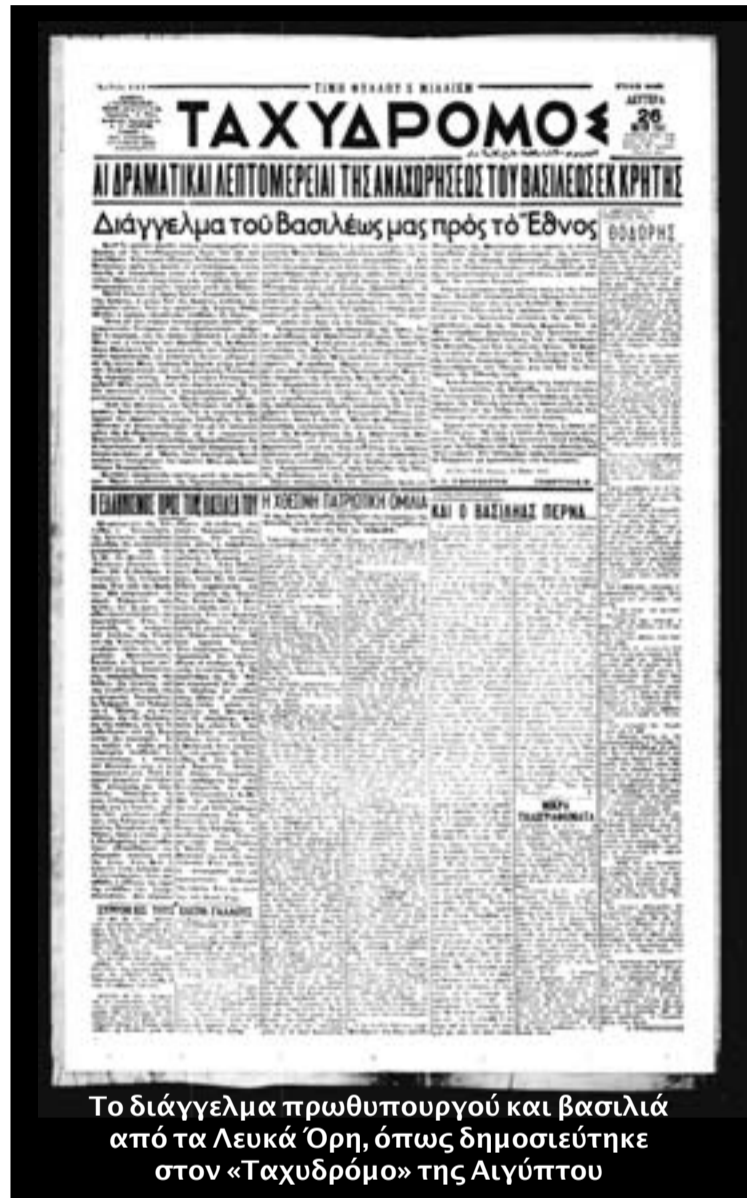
ΤΙΜΗ ΦΥΛΛΟΥ 5 ΜΙΛΛΙΕΜ

ΤΑΧΥΔΡΟΜΟΣ

ΔΕΥΤΕΡΑ 26

ΑΙ ΔΡΑΜΑΤΙΚΑΙ ΛΕΠΤΟΜΕΡΕΙΑΙ ΤΗΣ ΑΝΑΧΩΡΗΣΕΩΣ ΤΟΥ ΒΑΣΙΛΕΩΣ ΕΚ ΚΡΗΤΗΣ

Διάγγελμα τοῦ Βασιλέως μας πρὸς τὸ Ἔθνος

ΘΟΔΩΡΗΣ

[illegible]

Ο ΕΛΛΗΝΙΣΜΟΣ ΠΡΟΣ ΤΗΝ ΒΑΣΙΛΕΙΑ ΤΟΥ

Η ΧΘΕΣΙΝΗ ΠΑΤΡΙΩΤΙΚΗ ΟΜΙΛΙΑ

ΚΑΙ Ο ΒΑΣΙΛΗΑΣ ΠΕΡΝΑ...

ΜΙΚΡΑ ΤΗΛΕΓΡΑΦΗΜΑΤΑ

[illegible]

Το διάγγελμα πρωθυπουργού και βασιλιά από τα Λευκά Όρη, όπως δημοσιεύτηκε στον «Ταχυδρόμο» της Αιγύπτου